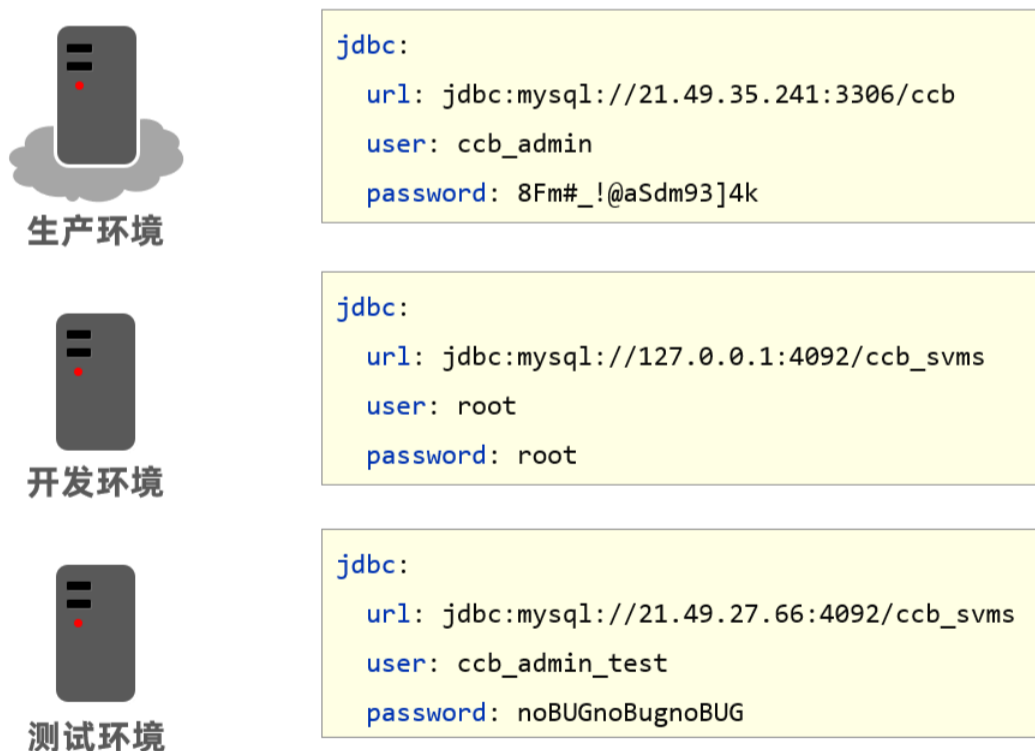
生产环境

jdbc:
  url: jdbc:mysql://21.49.35.241:3306/ccb
  user: ccb_admin
  password: 8Fm#_!@aSdm93]4k

开发环境

jdbc:
  url: jdbc:mysql://127.0.0.1:4092/ccb_svms
  user: root
  password: root

测试环境

jdbc:
  url: jdbc:mysql://21.49.27.66:4092/ccb_svms
  user: ccb_admin_test
  password: noBUGnoBugnoBUG